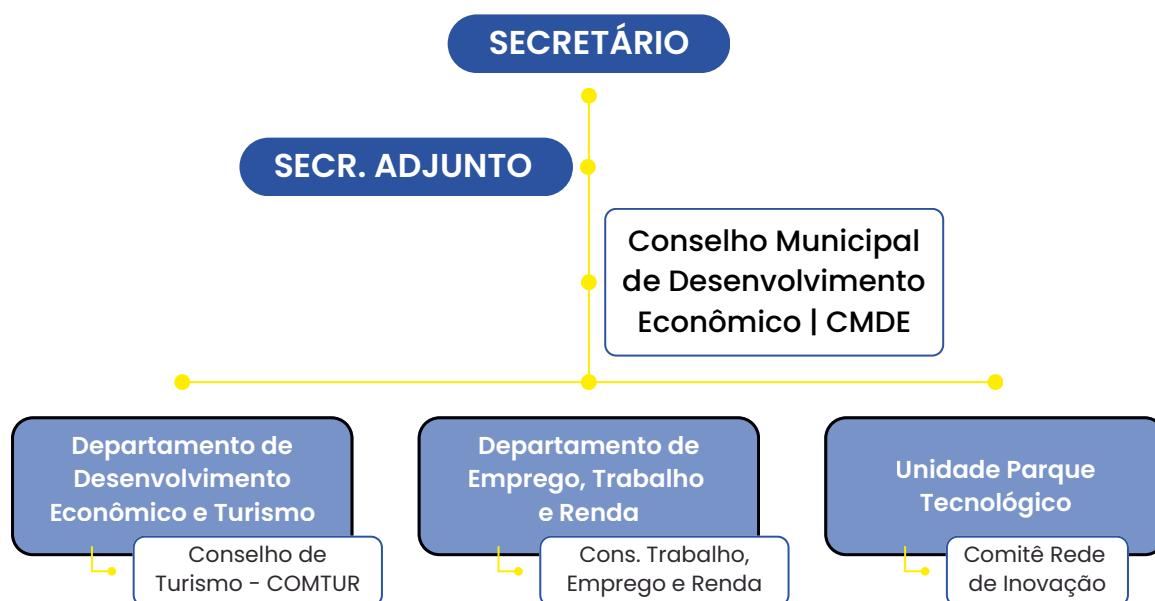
SECRETÁRIO

SECR. ADJUNTO

Conselho Municipal de Desenvolvimento Econômico | CMDE

Departamento de Desenvolvimento Econômico e Turismo

Conselho de Turismo - COMTUR

Departamento de Emprego, Trabalho e Renda

Cons. Trabalho, Emprego e Renda

Unidade Parque Tecnológico

Comitê Rede de Inovação